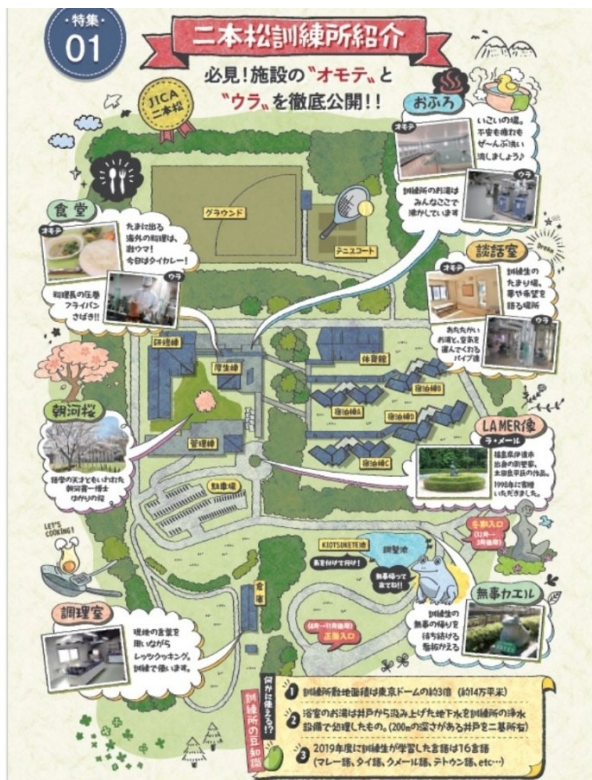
特集
01

二本松訓練所紹介

必見!施設の〝オモテ〟と〝ウラ〟を徹底公開!!

JICA 二本松

おふろ
いこいの場。不安を疲れもぜ～んぶ洗い流しましょう♪
オモテ
ウラ
訓練所のお湯はみんなここで沸かしています

グラウンド
テニスコート

食堂
たまに出る海外の料理は、激ウマ!今日はタイカレー!
オモテ
ウラ
料理長の圧巻フライパンさばき!!

談話室
訓練生のたまり場。憩や作業を語る場所
オモテ
ウラ
あれもこれもお家に。宝物を運んでくれたパイプ管

研修棟
厚生棟
管理棟
体育館
宿泊棟
宿泊棟
宿泊棟
宿泊棟
宿泊棟
駐車場

朝河桜
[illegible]

LA MER像
ラ・メール
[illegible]

LET'S COOKING!

KIOTSUKETE坂
無事カエル
無事帰って来てね!

冬季入口
正面入口

調理室
現地の食堂を想いながら、レッツクッキング。訓練で使います。

何が分かるかな!?
訓練所の豆知識

1 訓練所敷地面積は東京ドームの約3倍(約14万平米)
2 浴室のお湯は井戸から汲み上げた地下水を訓練所の浄水設備で処理したもの。(200mの深さがある井戸を二基所有)
3 2019年度に訓練生が学習した言語は16言語(マレー語、タイ語、クメール語、テトゥン語、etc…)